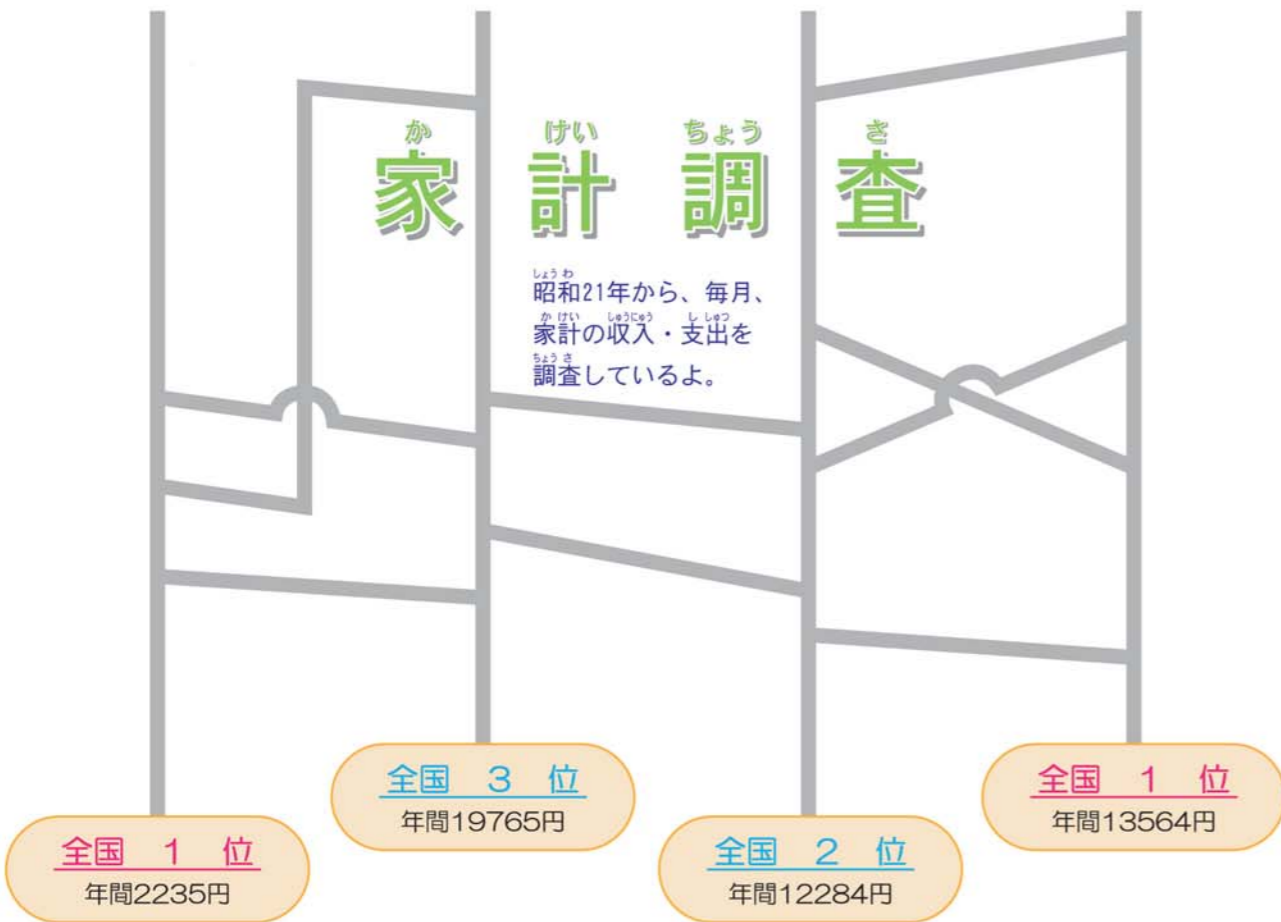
か　けい　ちょう　さ
家　計　調　査

しょうわ
昭和21年から、毎月、
かけい　しゅうにゅう　ししゅつ
家計の収入・支出を
ちょうさ
調査しているよ。

全国　1　位
年間2235円

全国　3　位
年間19765円

全国　2　位
年間12284円

全国　1　位
年間13564円